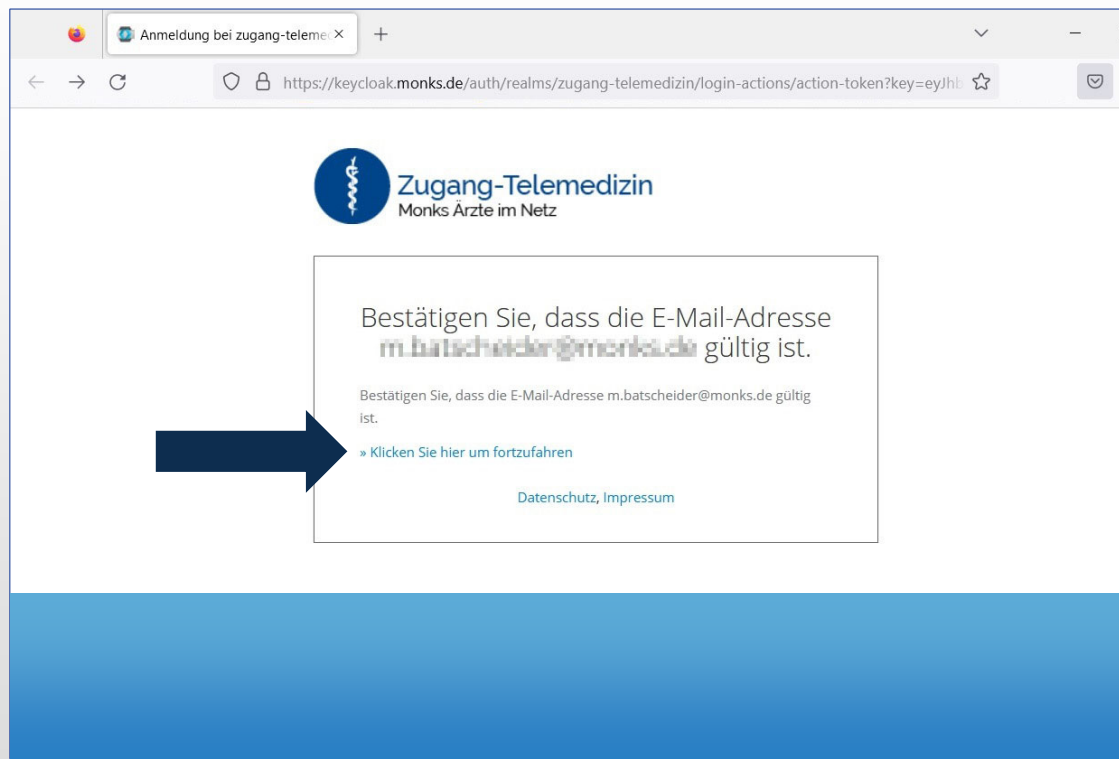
Anmeldung bei zugang-teleme ×

+

https://keycloak.monks.de/auth/realms/zugang-telemedizin/login-actions/action-token?key=eyJhb

Zugang-Telemedizin
Monks Ärzte im Netz

Bestätigen Sie, dass die E-Mail-Adresse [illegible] gültig ist.

Bestätigen Sie, dass die E-Mail-Adresse m.batscheider@monks.de gültig ist.

» Klicken Sie hier um fortzufahren

Datenschutz, Impressum